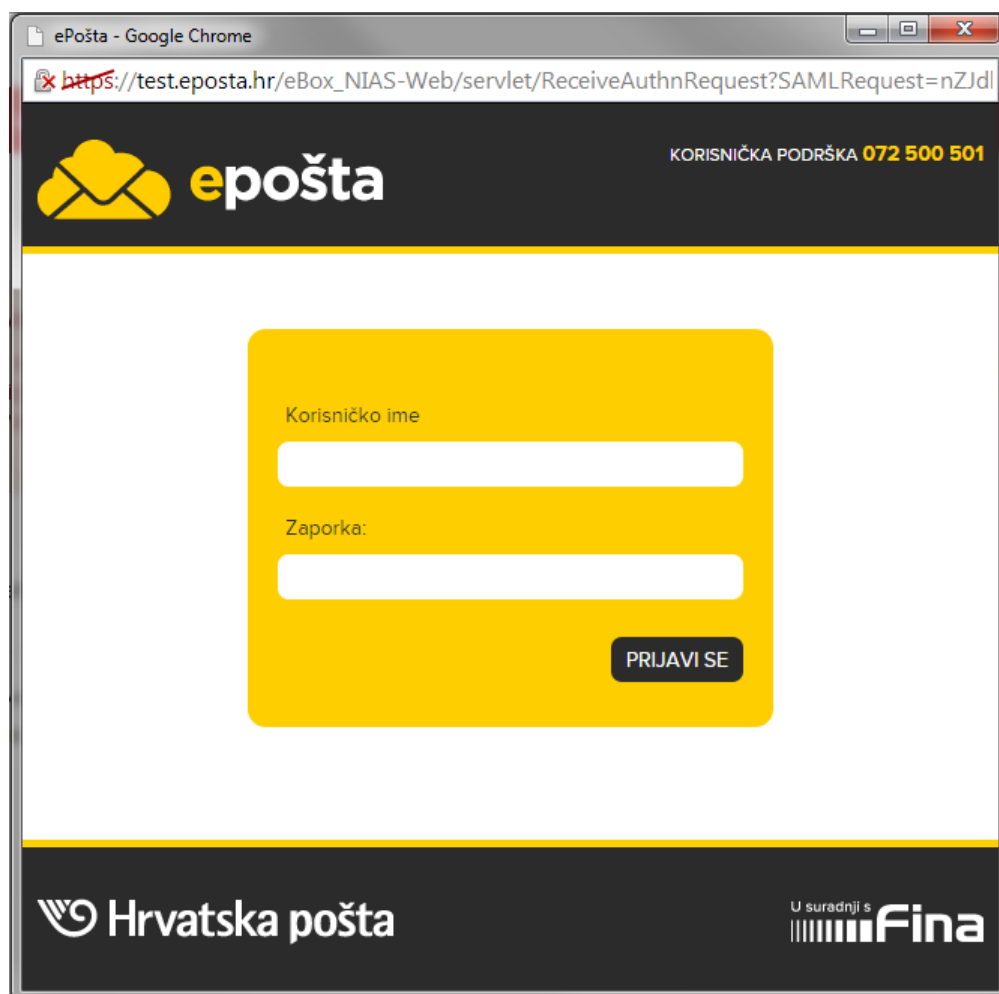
ePošta - Google Chrome

https://test.eposta.hr/eBox_NIAS-Web/servlet/ReceiveAuthnRequest?SAMLRequest=nZJdl

epošta

KORISNIČKA PODRŠKA 072 500 501

Korisničko ime

Zaporka:

PRIJAVI SE

Hrvatska pošta

U suradnji s Fina